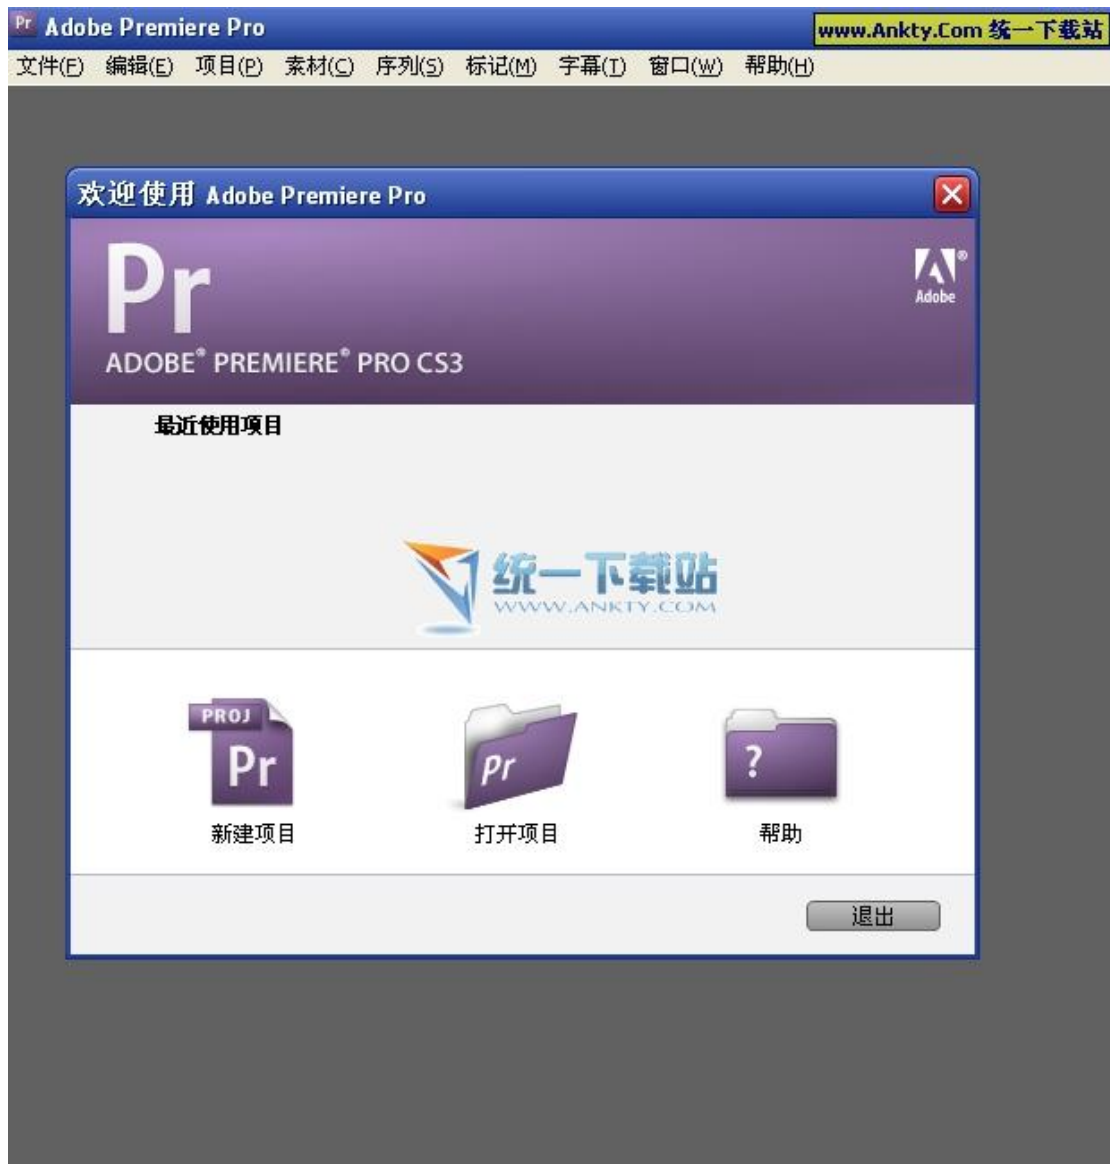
Pr Adobe Premiere Pro

www.Ankty.Com 统一下载站

文件(F) 编辑(E) 项目(P) 素材(C) 序列(S) 标记(M) 字幕(T) 窗口(W) 帮助(H)

欢迎使用 Adobe Premiere Pro

Pr

Adobe

ADOBE® PREMIERE® PRO CS3

最近使用项目

统一下载站
WWW.ANKTY.COM

PROJ
Pr
新建项目

Pr
打开项目

?
帮助

退出